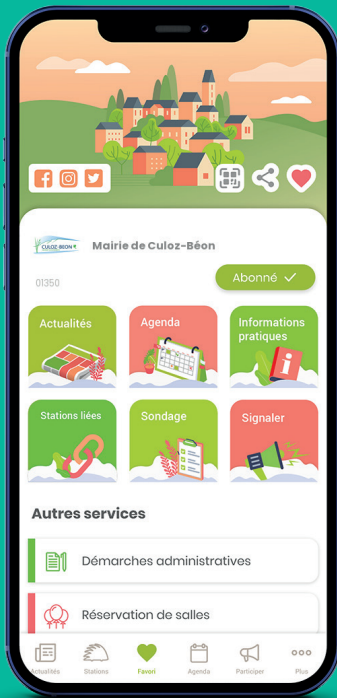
CULOZ-BÉON

Mairie de Culoz-Béon

01350

Abonné ✓

Actualités

Agenda

Informations pratiques

Stations liées

Sondage

Signaler

Autres services

Démarches administratives

Réservation de salles

Actualités Stations Favori Agenda Participer Plus